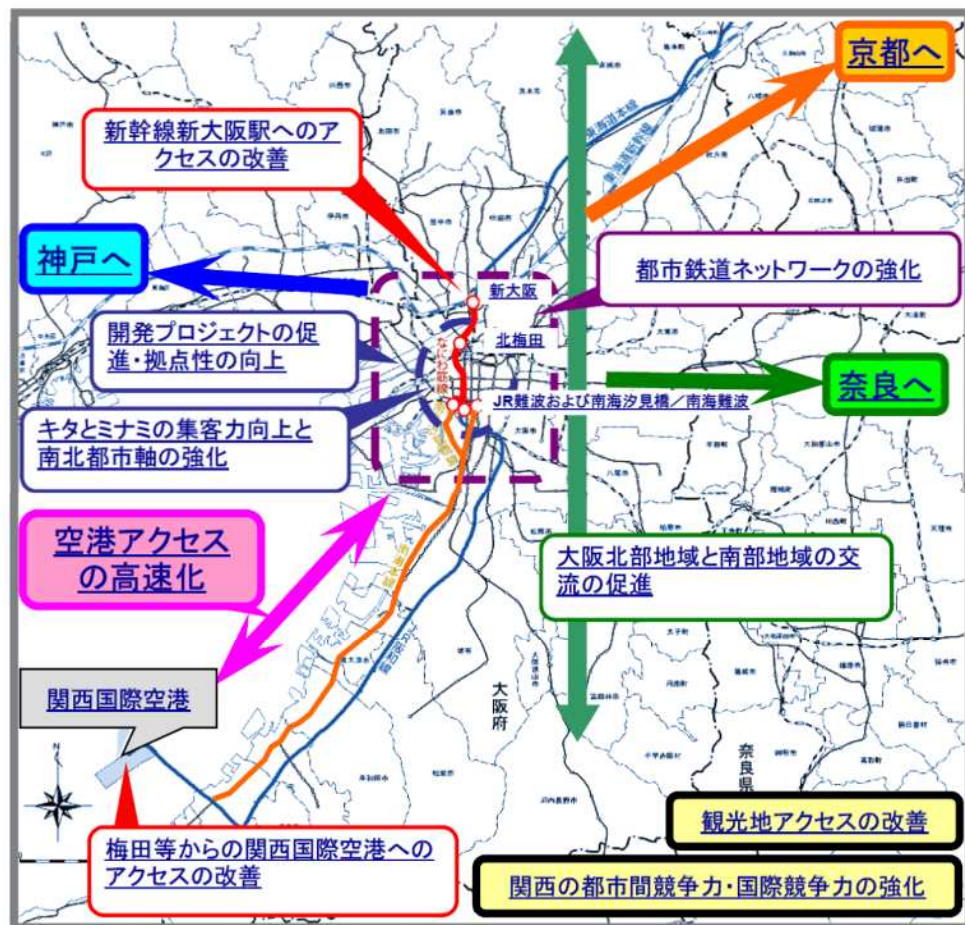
京都へ

新幹線新大阪駅へのアクセスの改善

神戸へ

都市鉄道ネットワークの強化

新大阪

開発プロジェクトの促進・拠点性の向上

北梅田

なにわ筋線

奈良へ

JR難波および南海汐見橋／南海難波

キタとミナミの集客力向上と南北都市軸の強化

空港アクセスの高速化

大阪北部地域と南部地域の交流の促進

大阪府

関西国際空港

奈良県

観光地アクセスの改善

梅田等からの関西国際空港へのアクセスの改善

関西の都市間競争力・国際競争力の強化